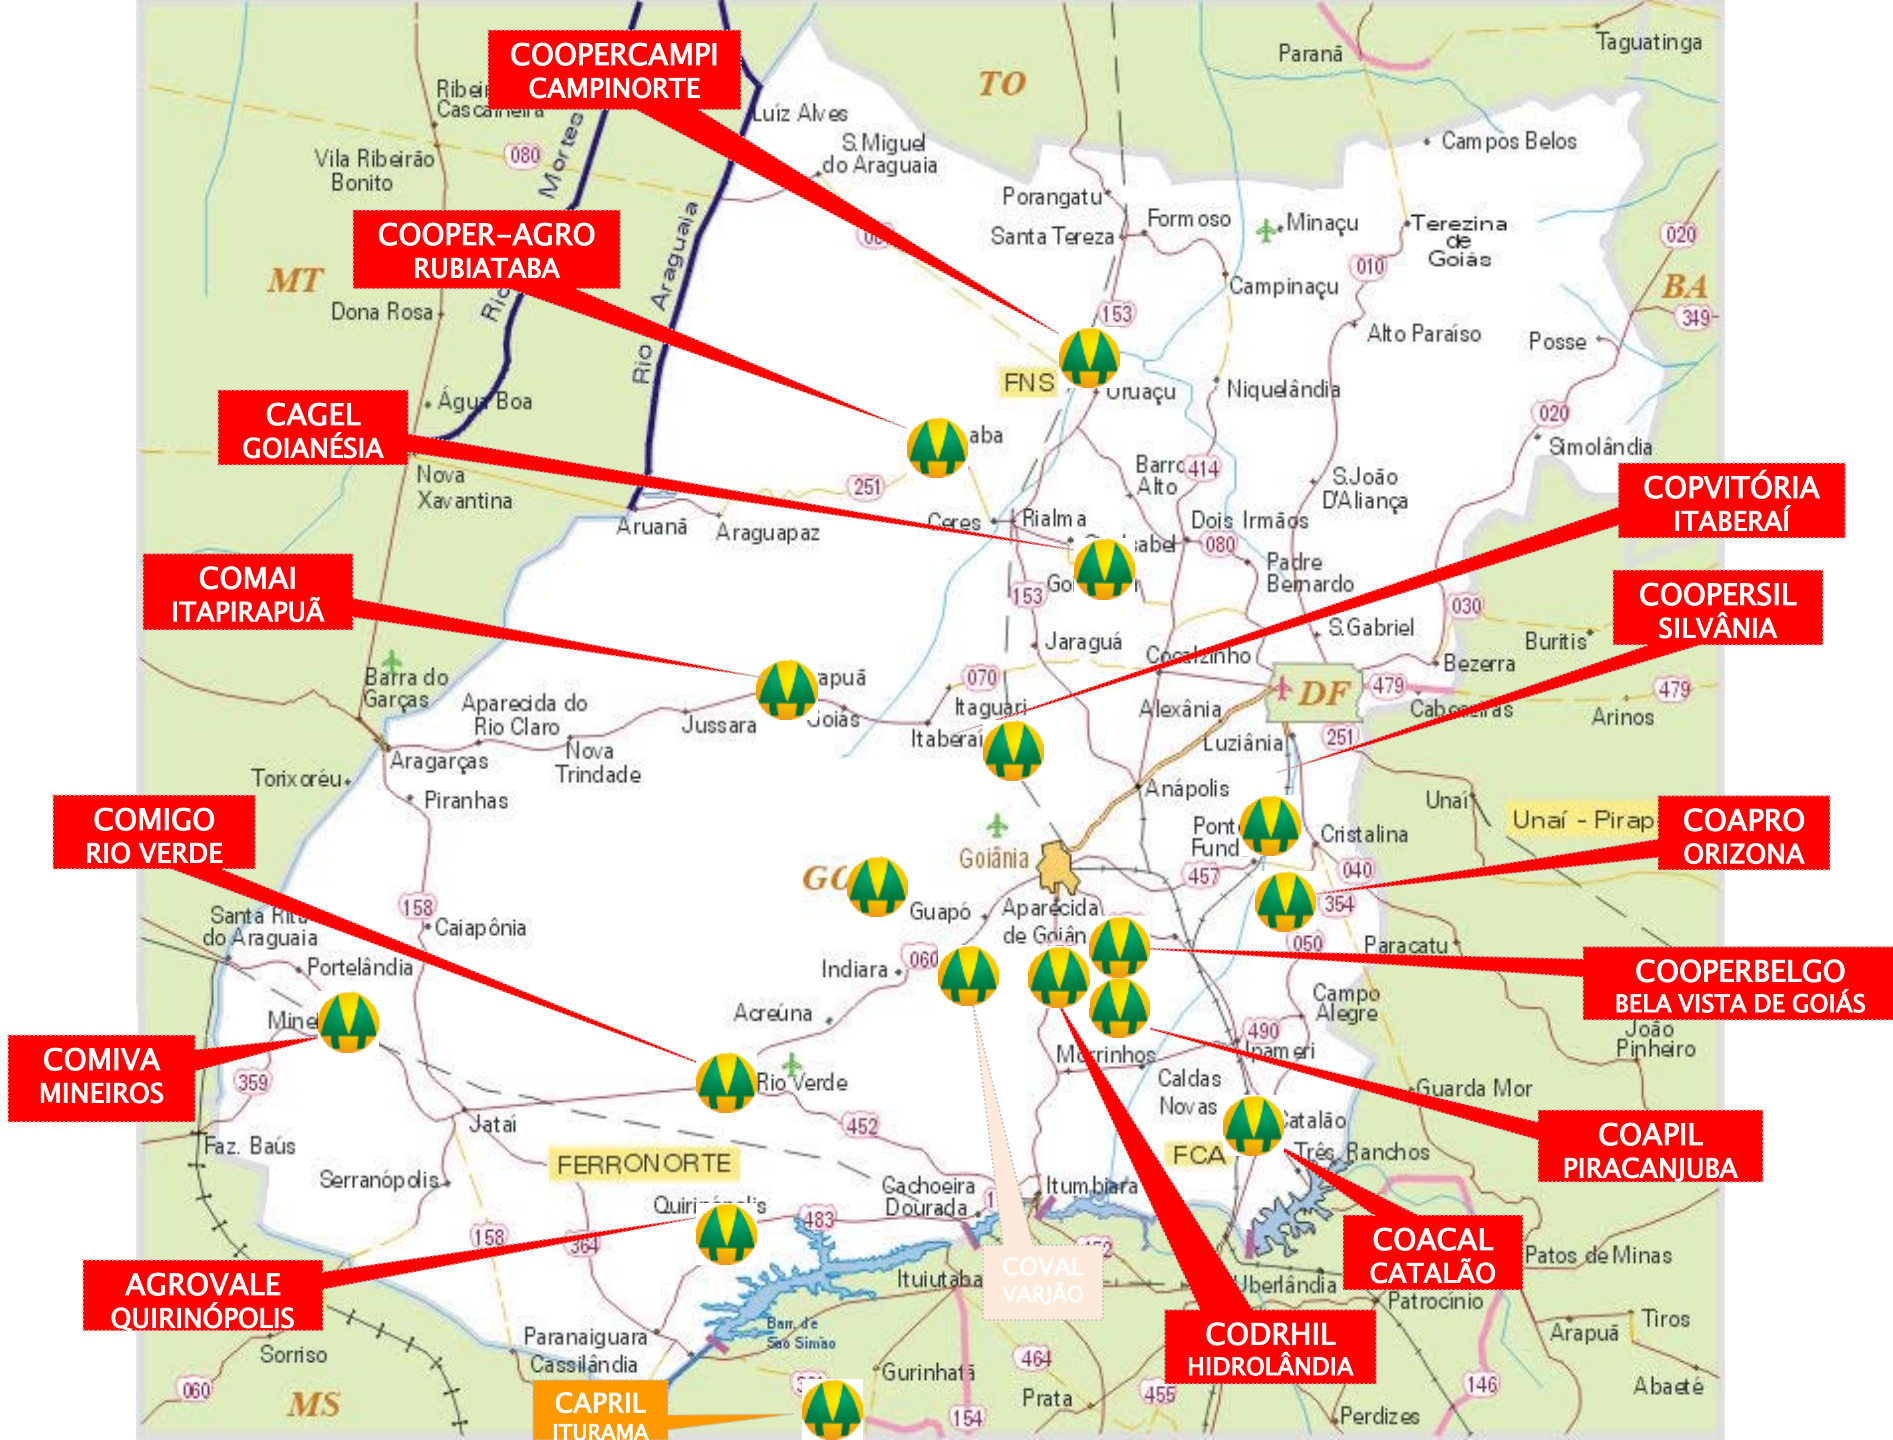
COOPERCAMPI
CAMPINORTE

COOPER-AGRO
RUBIATABA

CAGEL
GOIANÉSIA

COMAI
ITAPIRAPUÃ

COMIGO
RIO VERDE

COMIVA
MINEIROS

AGROVALE
QUIRINÓPOLIS

CAPRIL
ITURAMA

COPVITÓRIA
ITABERAÍ

COOPERSIL
SILVÂNIA

COAPRO
ORIZONA

COOPERBELGO
BELA VISTA DE GOIÁS

COAPIL
PIRACANJUBA

COACAL
CATALÃO

CODRHIL
HIDROLÂNDIA

COVAL
VARJÃO

TO
MT
BA
MS
DF
GO

Ribeirão Cascalheira
Vila Ribeirão Bonito
Rio Mortes
Rio Araguaia
Luiz Alves
S.Miguel do Araguaia
Paranã
Taguatinga
Campos Belos
Porangatu
Formoso
Minaçu
Terezina de Goiás
Santa Tereza
Campinaçu
Alto Paraíso
Posse
Dona Rosa
Água Boa
FNS
Uruaçu
Niquelândia
Simolândia
Nova Xavantina
Barro Alto
S.João D'Aliança
Aruanã
Araguapaz
Ceres
Rialma
Dois Irmãos
Padre Bernardo
Jaraguá
S.Gabriel
Buritis
Barra do Garças
Aparecida do Rio Claro
Jussara
Goiás
Itaguari
Itaberaí
Cocalzinho
Alexânia
Bezerra
Cabeceiras
Arinos
Aragarças
Nova Trindade
Luziânia
Torixoréu
Piranhas
Anápolis
Unaí
Unaí - Pirap
Goiânia
Pont Fund
Cristalina
Santa Rita do Araguaia
Caiapônia
Guapó
Aparecida de Goiân
Paracatu
Portelândia
Indiara
Campo Alegre
Mineiros
Acreúna
João Pinheiro
Morrinhos
Ipameri
Rio Verde
Caldas Novas
Guarda Mor
Jataí
Catalão
Faz. Baús
FCA
Três Ranchos
FERRONORTE
Serranópolis
Cachoeira Dourada
Itumbiara
Quirinópolis
Patos de Minas
Ituiutaba
Uberlândia
Patrocínio
Bar. de São Simão
Tiros
Paranaiguara
Arapuã
Cassilândia
Sorriso
Gurinhatã
Prata
Abaeté
Perdizes
080
020
010
153
349
020
251
414
080
153
030
070
479
479
251
158
457
040
354
060
050
490
359
452
364
158
483
464
455
146
154
060